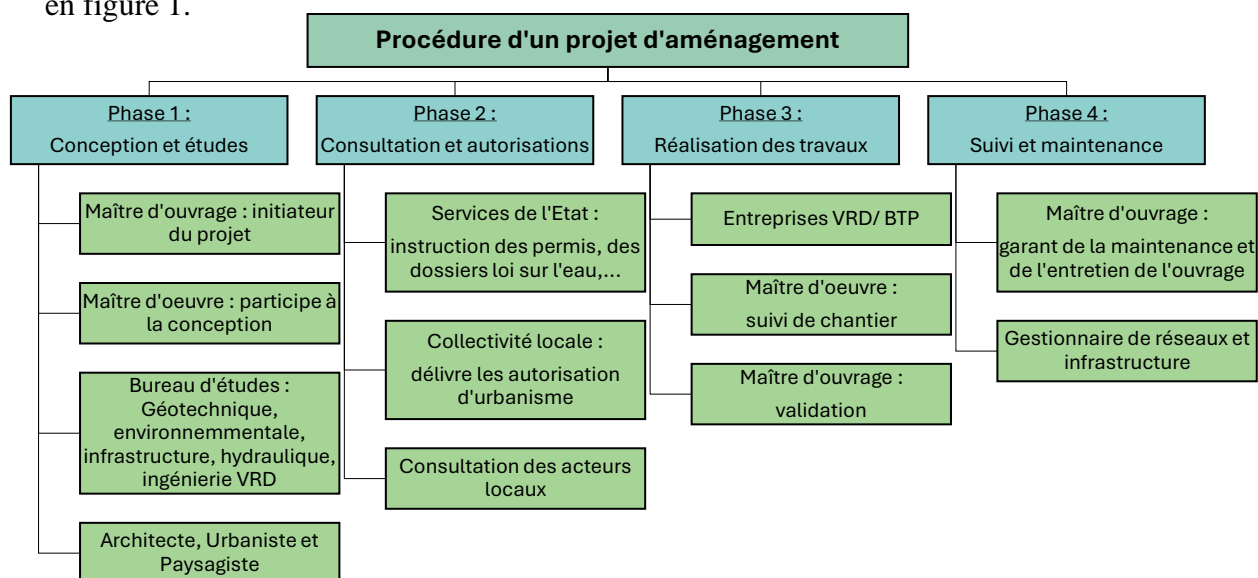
en figure 1.

Procédure d'un projet d'aménagement

Phase 1 :
Conception et études

Maître d'ouvrage : initiateur du projet

Maître d'oeuvre : participe à la conception

Bureau d'études : Géotechnique, environnemmentale, infrastructure, hydraulique, ingénierie VRD

Architecte, Urbaniste et Paysagiste

Phase 2 :
Consultation et autorisations

Services de l'Etat : instruction des permis, des dossiers loi sur l'eau,...

Collectivité locale : délivre les autorisation d'urbanisme

Consultation des acteurs locaux

Phase 3 :
Réalisation des travaux

Entreprises VRD/ BTP

Maître d'oeuvre : suivi de chantier

Maître d'ouvrage : validation

Phase 4 :
Suivi et maintenance

Maître d'ouvrage : garant de la maintenance et de l'entretien de l'ouvrage

Gestionnaire de réseaux et infrastructure